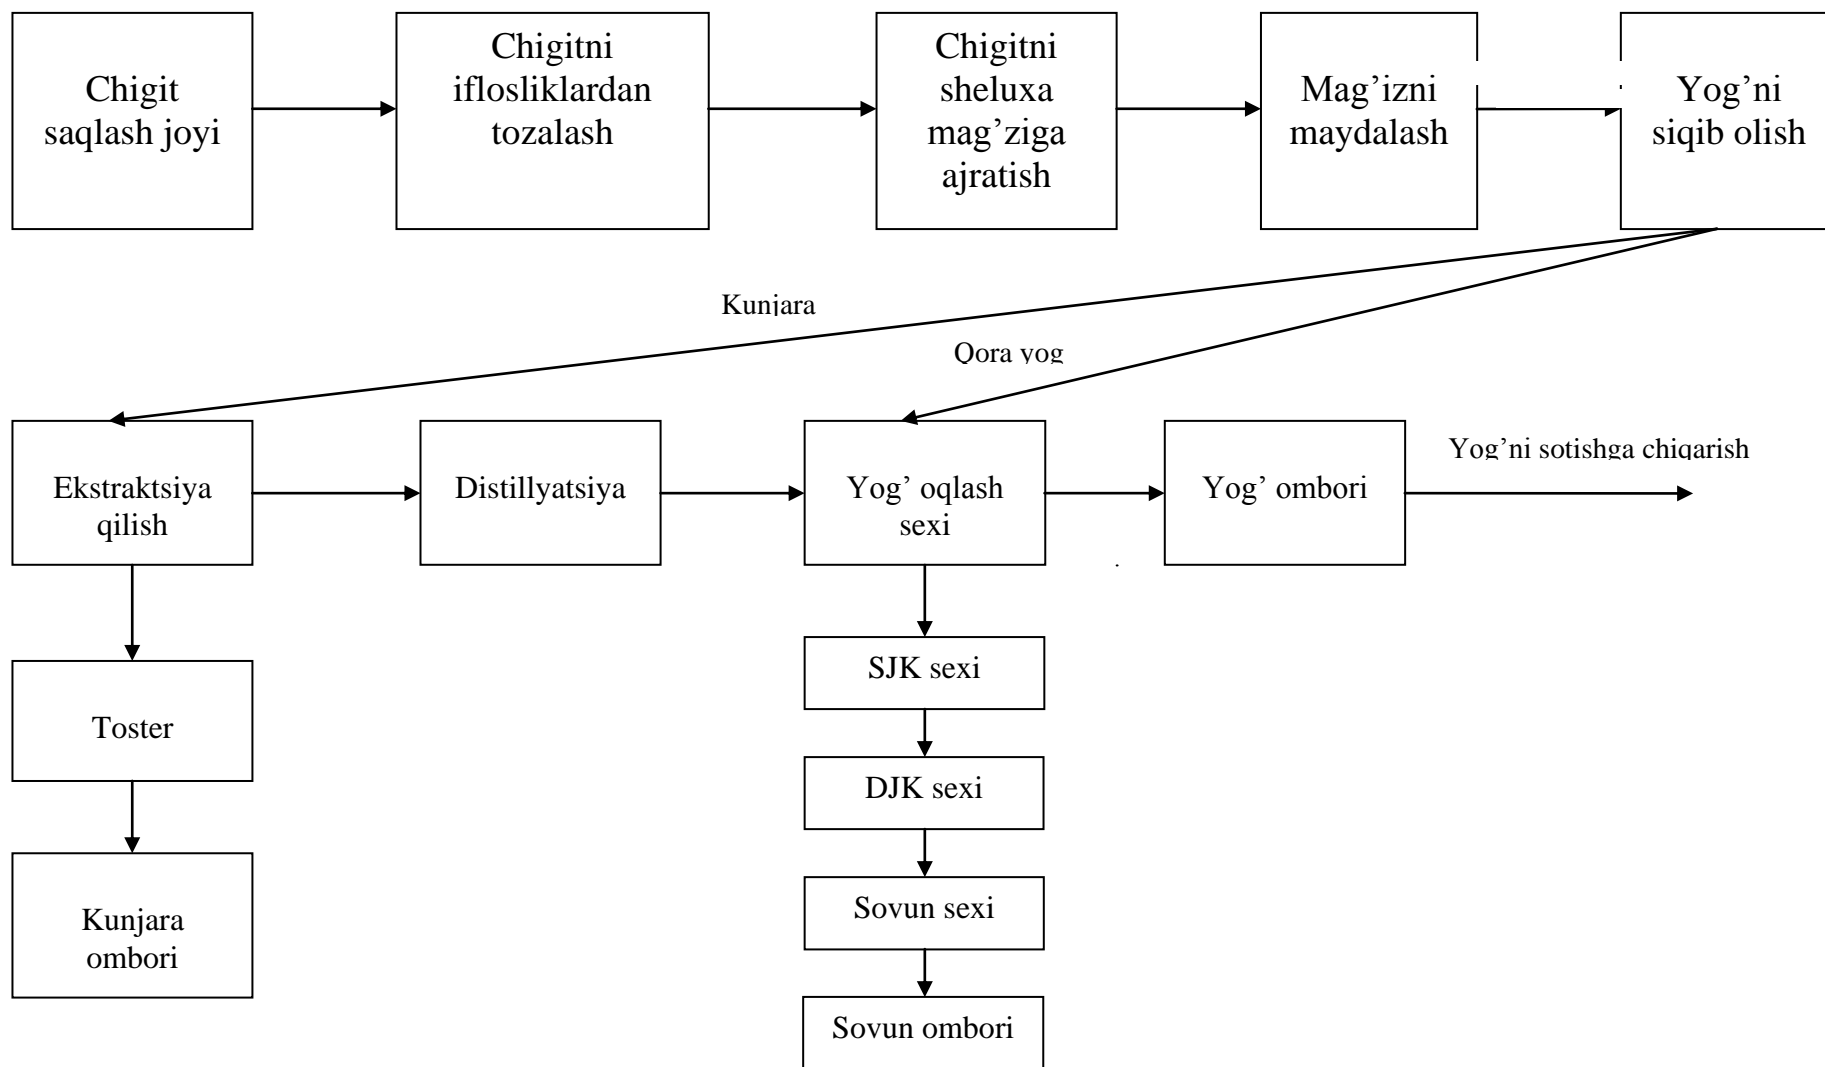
Chigit saqlash joyi

Chigitni ifloslikklardan tozalash

Chigitni sheluxa mag'ziga ajratish

Mag'izni maydalash

Yog'ni siqib olish

Kunjara

Qora yog

Ekstraktsiya qilish

Distillyatsiya

Yog' oqlash sexi

Yog' ombori

Yog'ni sotishga chiqarish

Toster

Kunjara ombori

SJK sexi

DJK sexi

Sovun sexi

Sovun ombori